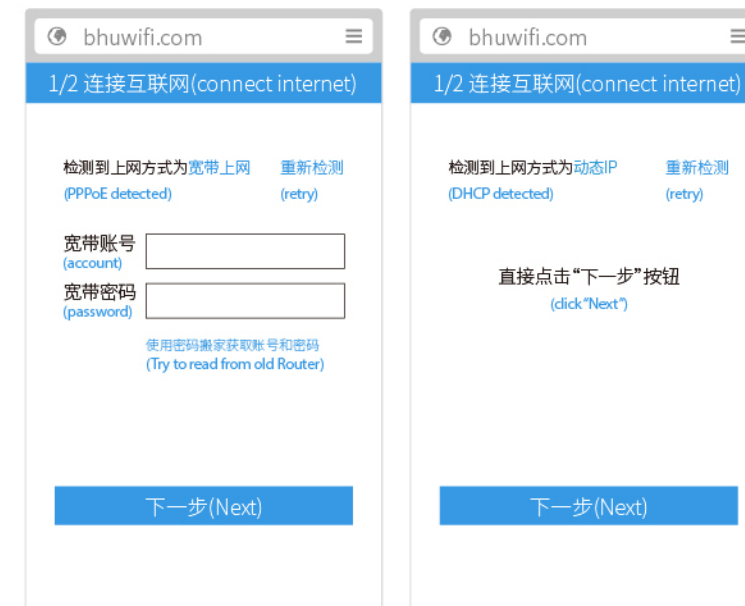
bhuwifi.com

1/2 连接互联网(connect internet)

检测到上网方式为宽带上网
(PPPoE detected)

重新检测
(retry)

宽带账号
(account)

宽带密码
(password)

使用密码搬家获取账号和密码
(Try to read from old Router)

下一步(Next)

bhuwifi.com

1/2 连接互联网(connect internet)

检测到上网方式为动态IP
(DHCP detected)

重新检测
(retry)

直接点击“下一步”按钮
(click“Next”)

下一步(Next)